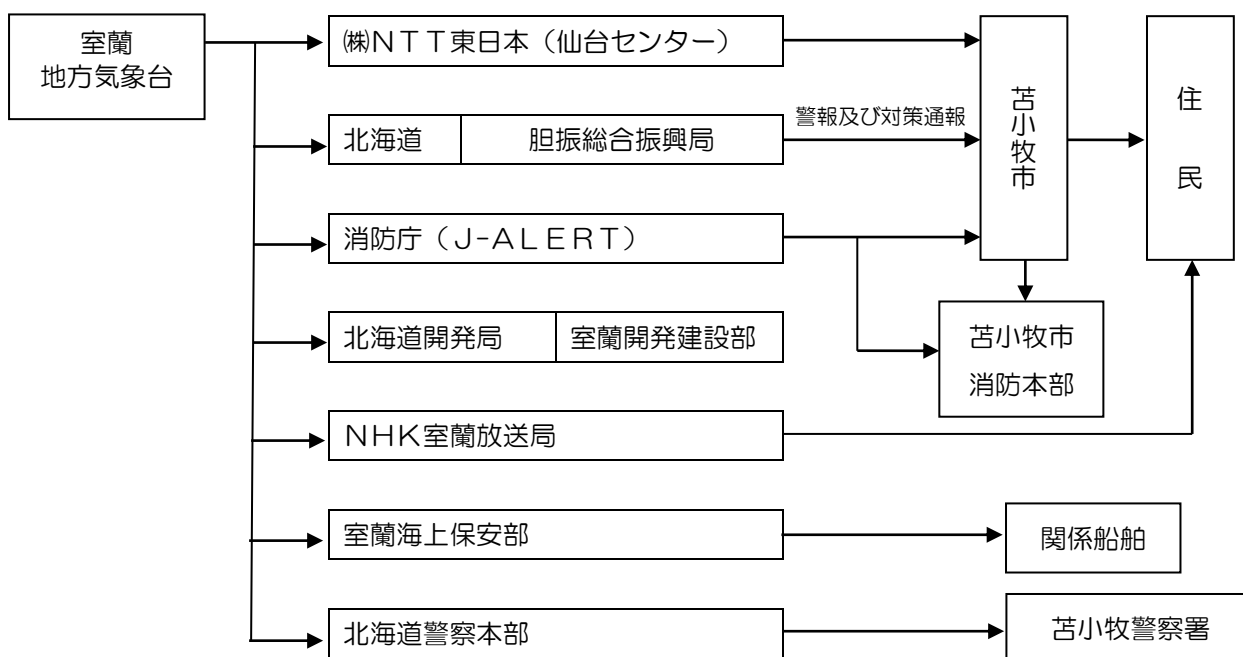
室蘭
地方気象台

㈱NTT東日本（仙台センター）

北海道　胆振総合振興局

警報及び対策通報

消防庁（J-ALERT）

北海道開発局　室蘭開発建設部

NHK室蘭放送局

室蘭海上保安部

北海道警察本部

苫小牧市

住民

苫小牧市
消防本部

関係船舶

苫小牧警察署